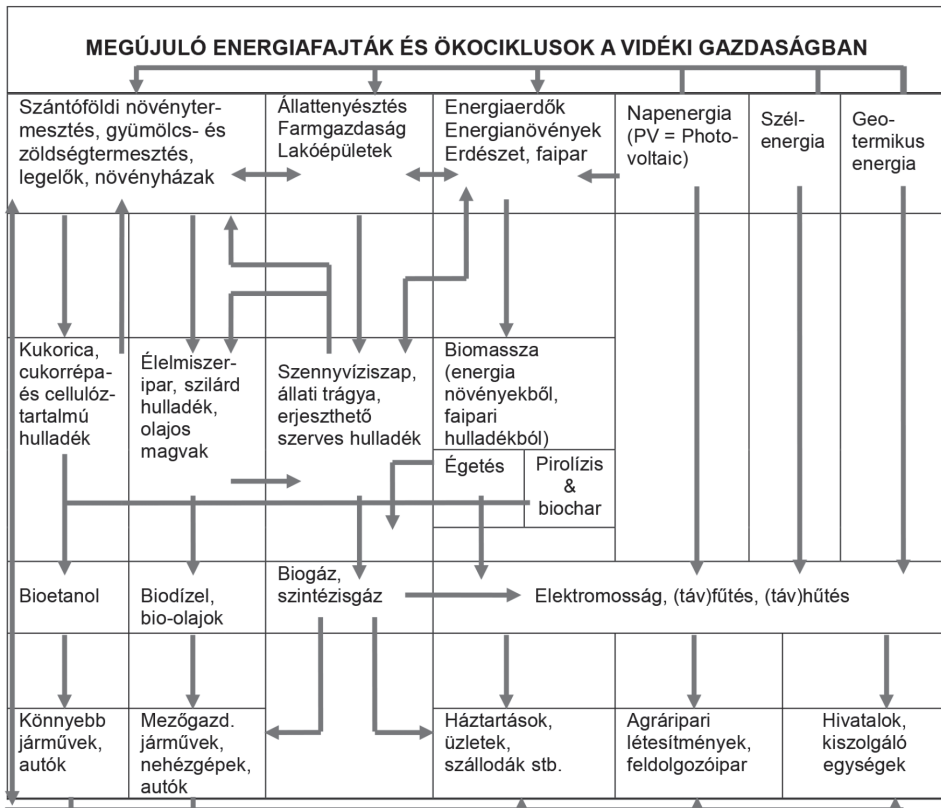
MEGÚJULÓ ENERGIAFAJTÁK ÉS ÖKOCIKLUSOK A VIDÉKI GAZDASÁGBAN

Szántóföldi növénytermesztés, gyümölcs- és zöldségtermesztés, legelők, növényházak

Állattenyésztés Farmgazdaság Lakóépületek

Energiaerdők Energianövények Erdészet, faipar

Napenergia (PV = Photovoltaic)

Szélenergia

Geotermikus energia

Kukorica, cukorrépa- és cellulóztartalmú hulladék

Élelmiszeripar, szilárd hulladék, olajos magvak

Szennyvíziszap, állati trágya, erjeszthető szerves hulladék

Biomassza (energia növényekből, faipari hulladékból)

Égetés

Pirolízis & biochar

Bioetanol

Biodízel, bio-olajok

Biogáz, szintézisgáz

Elektromosság, (táv)fűtés, (táv)hűtés

Könnyebb járművek, autók

Mezőgazd. járművek, nehézgépek, autók

Háztartások, üzletek, szállodák stb.

Agráripari létesítmények, feldolgozóipar

Hivatalok, kiszolgáló egységek